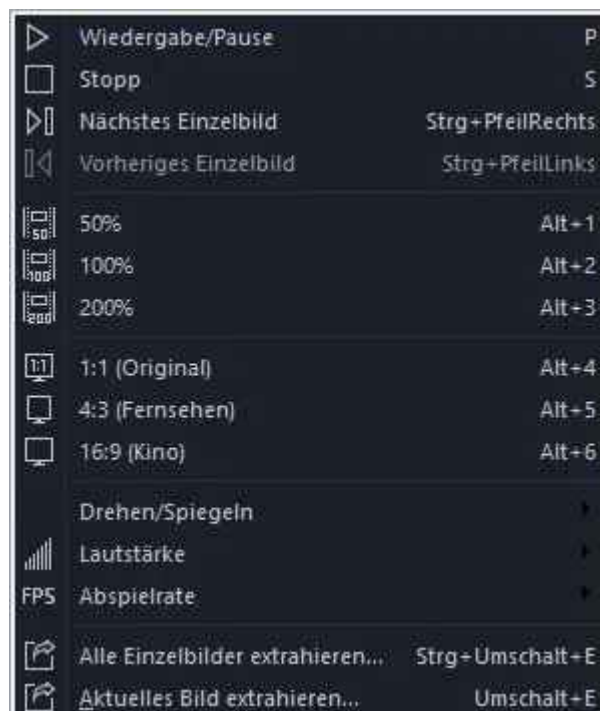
Wiedergabe/Pause P
Stopp S
Nächstes Einzelbild Strg+PfeilRechts
Vorheriges Einzelbild Strg+PfeilLinks

50% Alt+1
100% Alt+2
200% Alt+3

1:1 (Original) Alt+4
4:3 (Fernsehen) Alt+5
16:9 (Kino) Alt+6

Drehen/Spiegeln
Lautstärke
FPS Abspielrate

Alle Einzelbilder extrahieren... Strg+Umschalt+E
Aktuelles Bild extrahieren... Umschalt+E